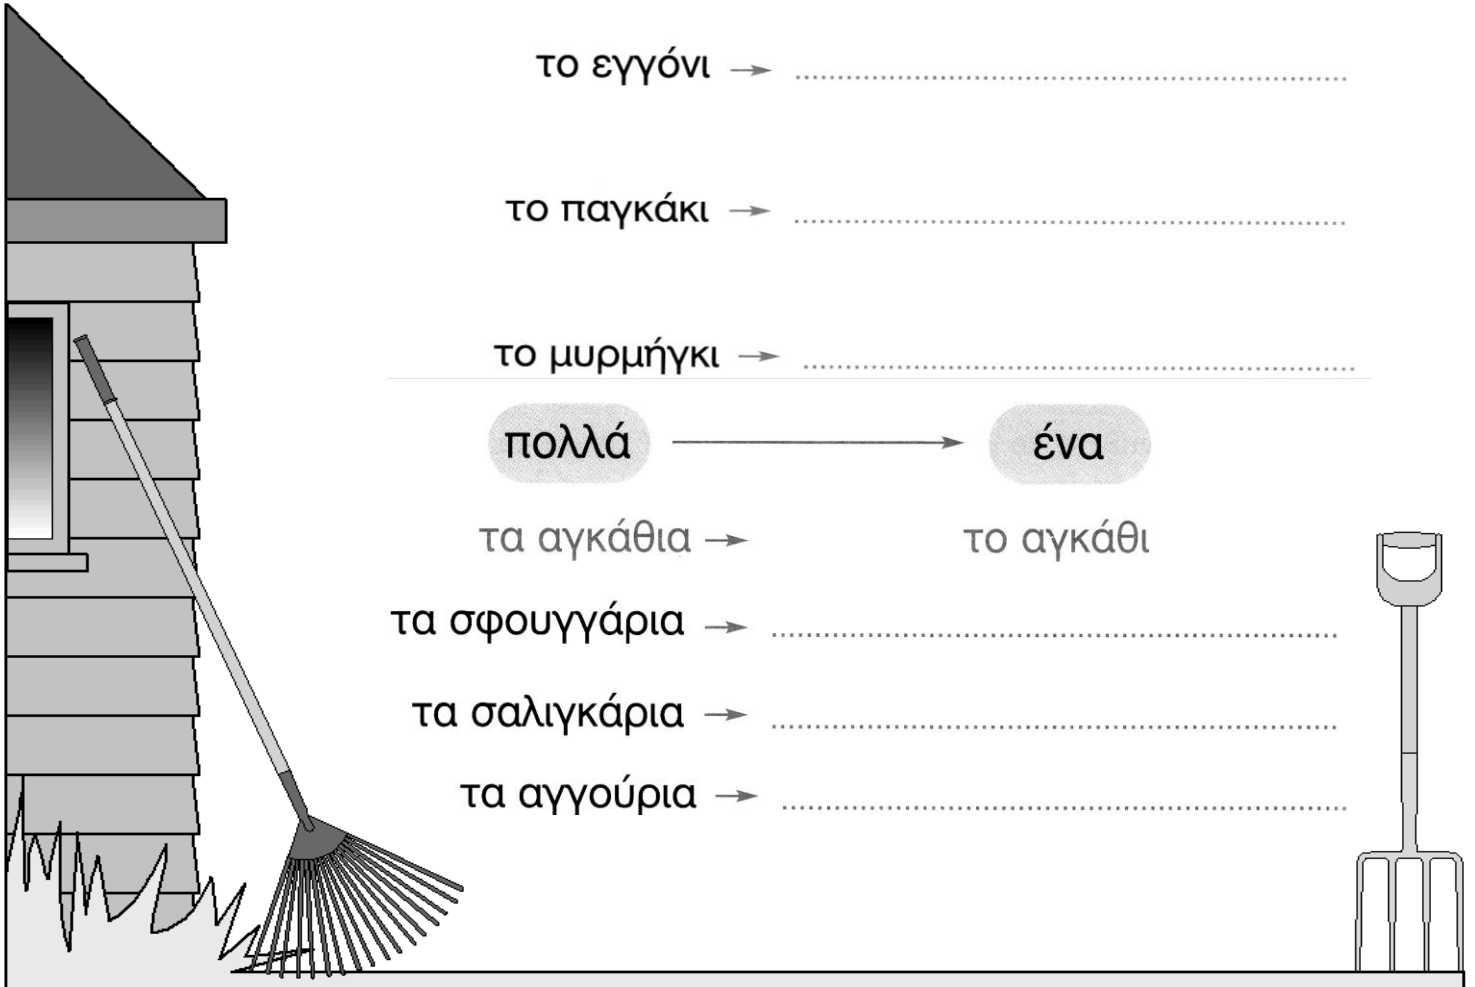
το εγγόνι → ..............................................

το παγκάκι → ..............................................

το μυρμήγκι → ..............................................

πολλά → ένα

τα αγκάθια → το αγκάθι

τα σφουγγάρια → ..............................................

τα σαλιγκάρια → ..............................................

τα αγγούρια → ..............................................